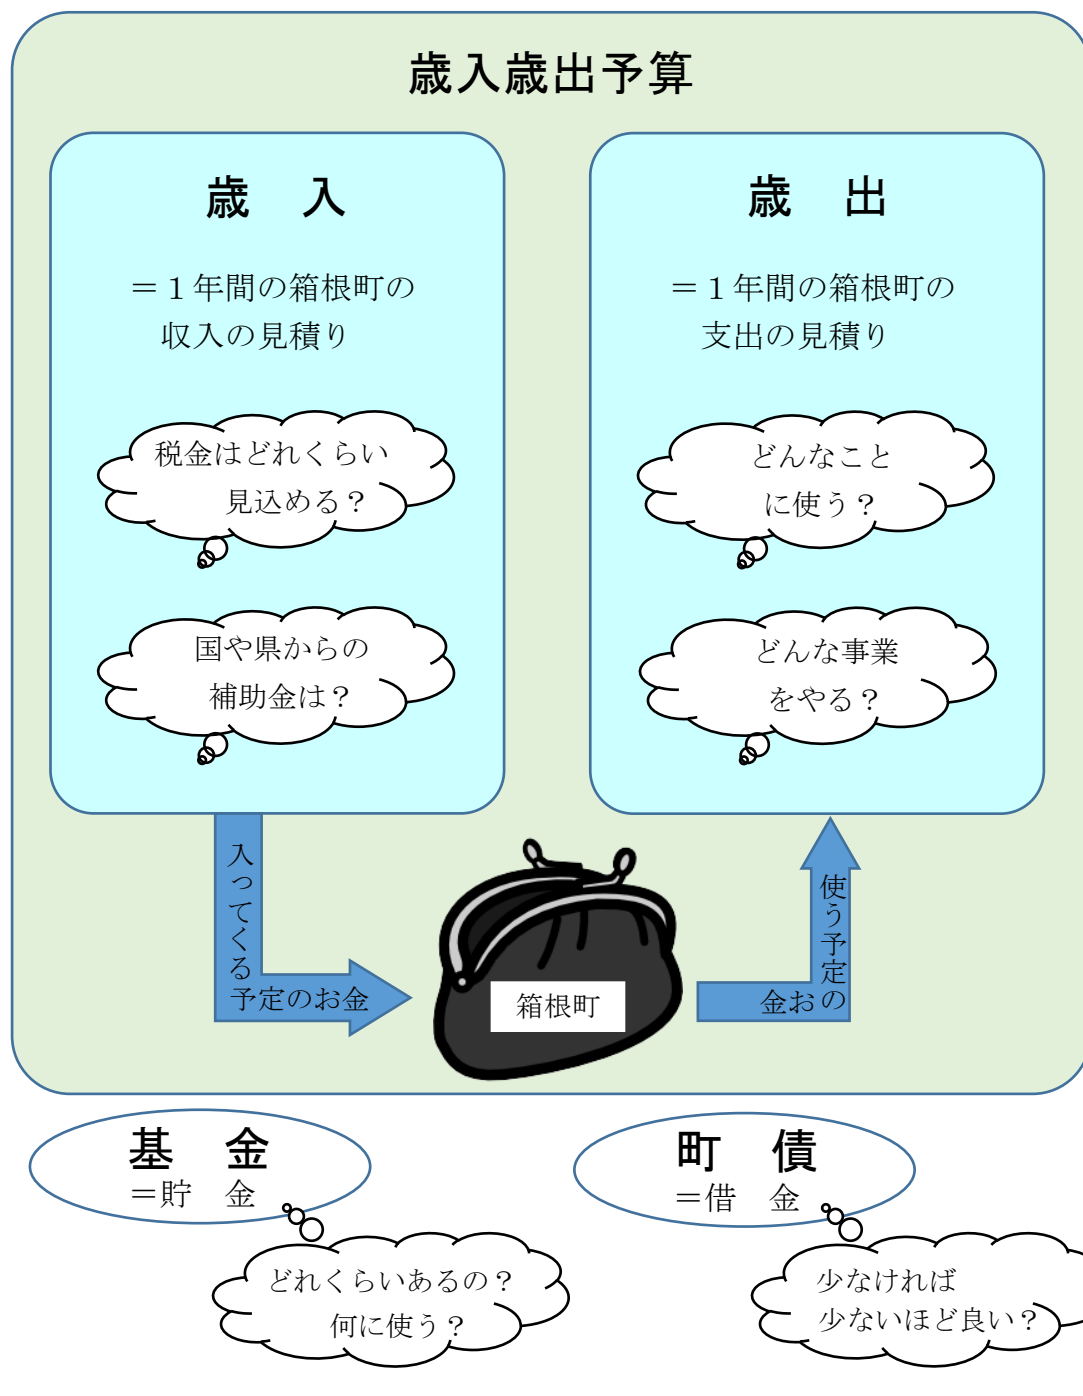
歳入歳出予算

歳　入

＝１年間の箱根町の収入の見積り

税金はどれくらい見込める？

国や県からの補助金は？

歳　出

＝１年間の箱根町の支出の見積り

どんなことに使う？

どんな事業をやる？

入ってくる予定のお金

箱根町

使う予定のお金

基　金
＝貯　金

どれくらいあるの？
何に使う？

町　債
＝借　金

少なければ少ないほど良い？